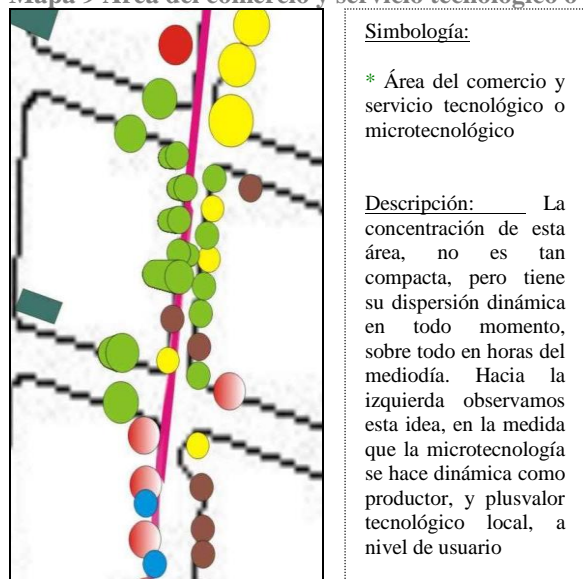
Mapa 9 Área del comercio y servicio tecnológico o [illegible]

Simbología:

* Área del comercio y servicio tecnológico o microtecnológico

Descripción: La concentración de esta área, no es tan compacta, pero tiene su dispersión dinámica en todo momento, sobre todo en horas del mediodía. Hacia la izquierda observamos esta idea, en la medida que la microtecnología se hace dinámica como productor, y plusvalor tecnológico local, a nivel de usuario